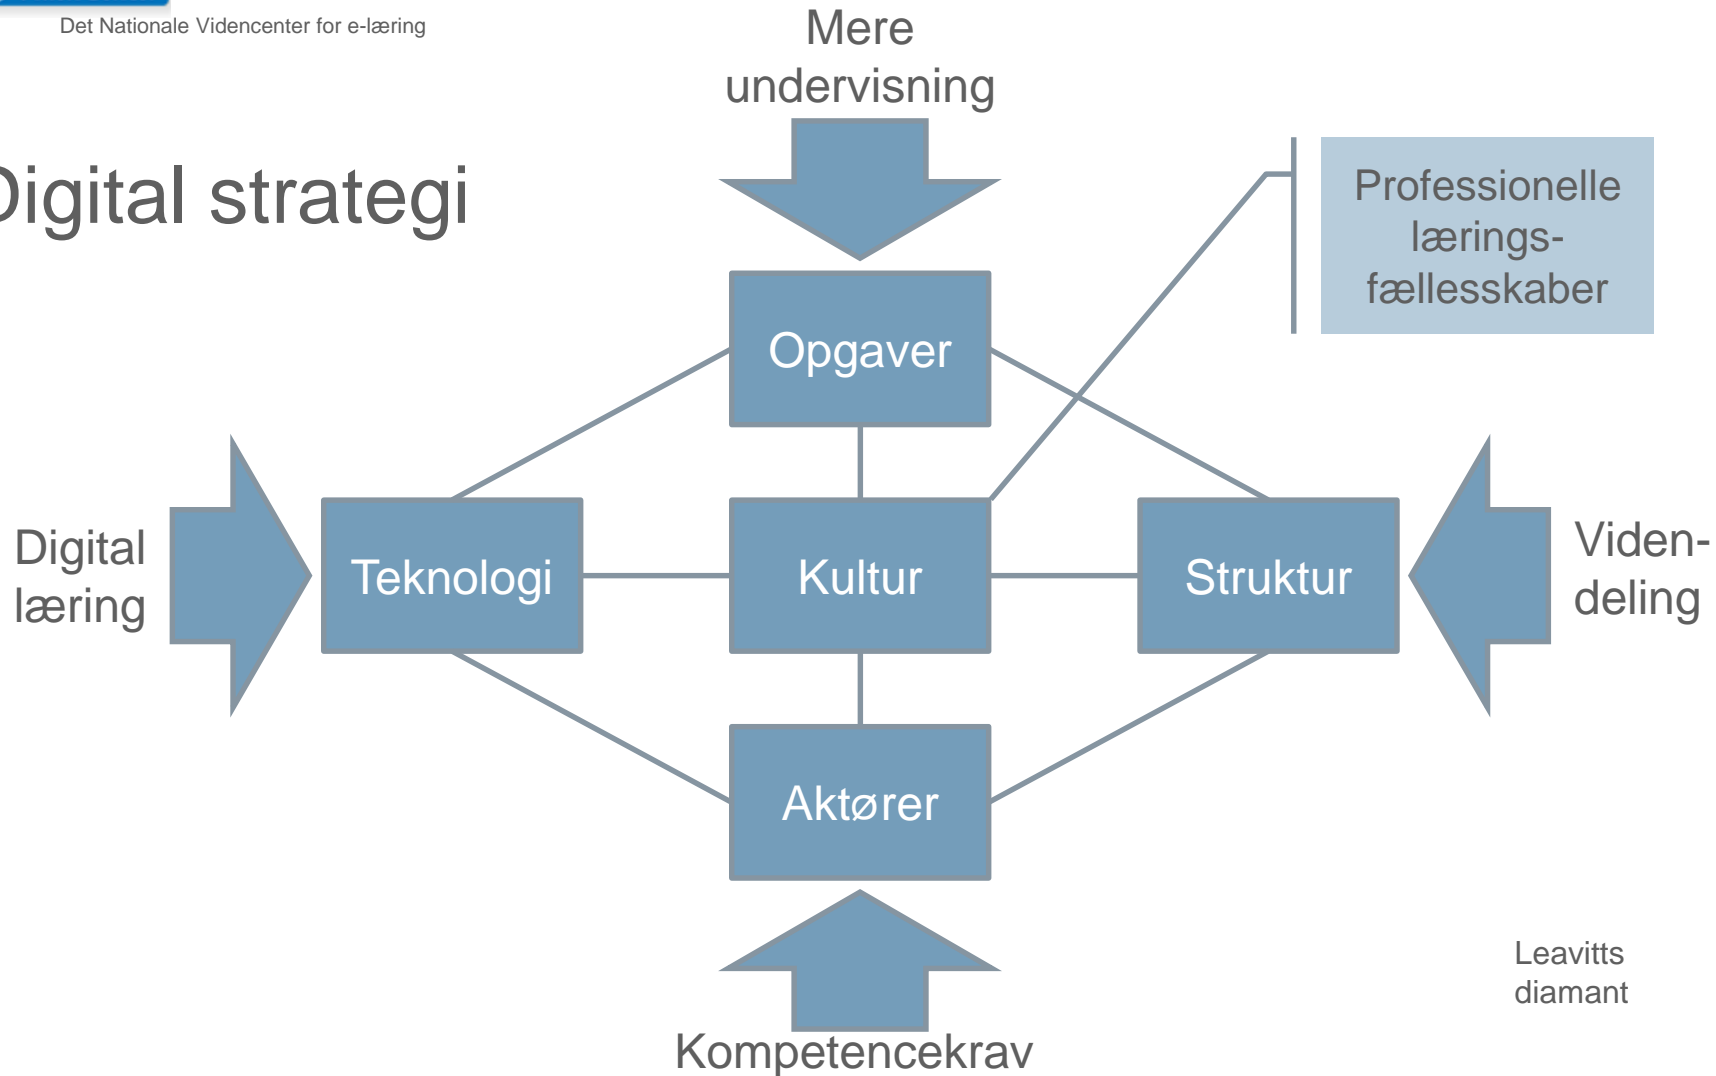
Det Nationale Videncenter for e-læring

Digital strategi

Mere undervisning

Professionelle lærings-fællesskaber

Opgaver

Digital læring

Teknologi

Kultur

Struktur

Viden-deling

Aktører

Leavitts diamant

Kompetencekrav